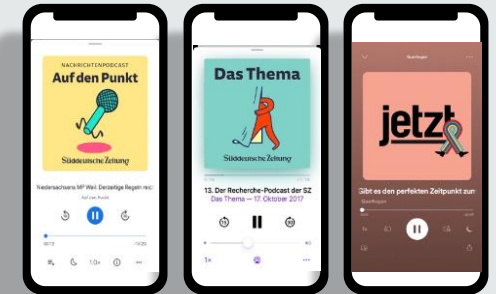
NACHRICHTENPODCAST
Auf den Punkt
Süddeutsche Zeitung
Niedersachsens MP Weil: Derzeitige Regeln reich
Auf den Punkt
1.0x

Das Thema
Süddeutsche Zeitung
13. Der Recherche-Podcast der SZ
Das Thema — 17. Oktober 2017
1x

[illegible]
jetzt
Gibt es den perfekten Zeitpunkt zum
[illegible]